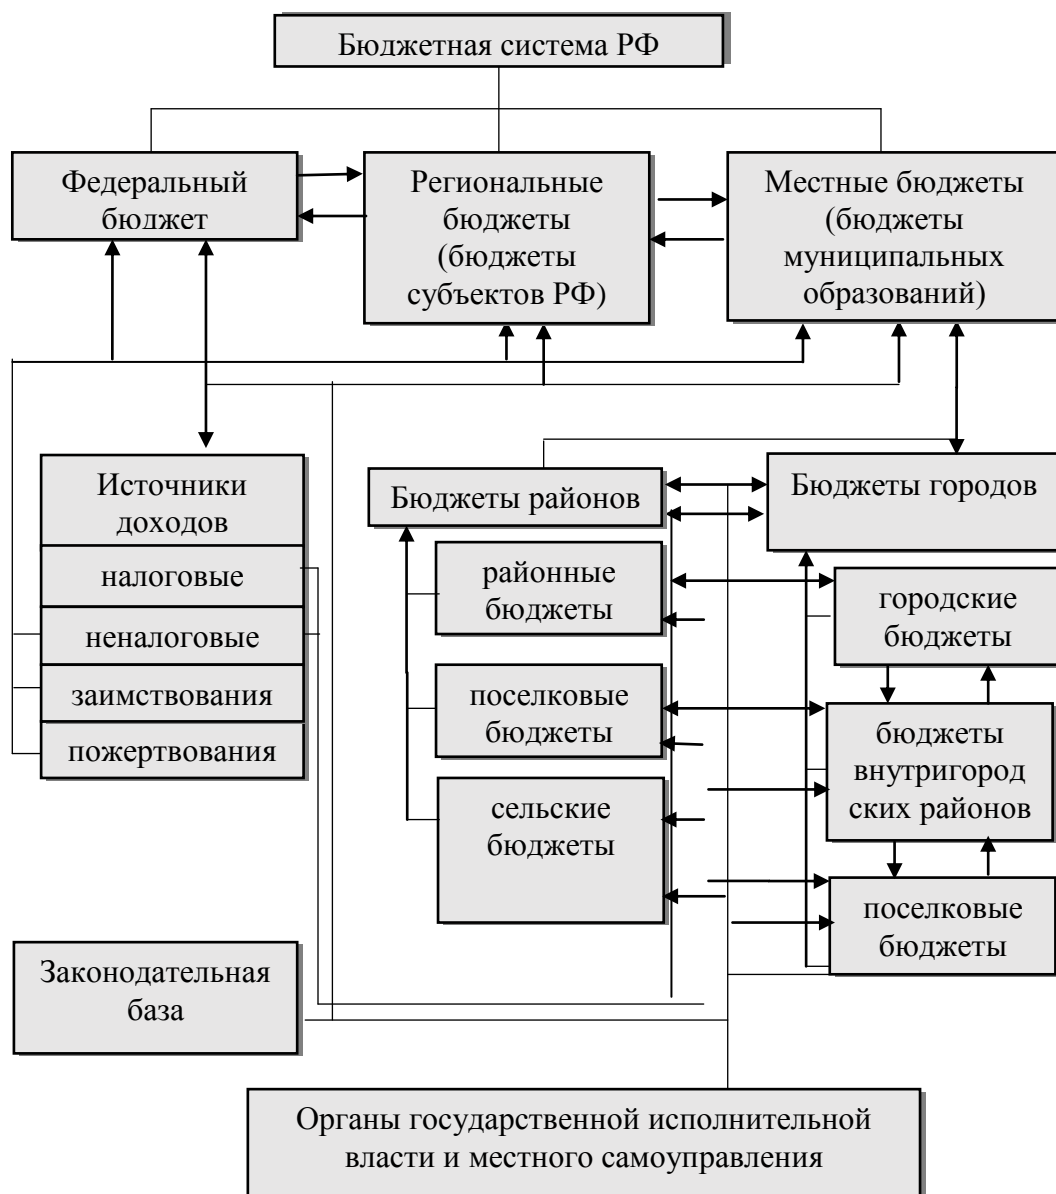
Бюджетная система РФ

Федеральный бюджет

Региональные бюджеты (бюджеты субъектов РФ)

Местные бюджеты (бюджеты муниципальных образований)

Источники доходов

налоговые

неналоговые

заимствования

пожертвования

Бюджеты районов

Бюджеты городов

районные бюджеты

городские бюджеты

поселковые бюджеты

бюджеты внутригород ских районов

сельские бюджеты

поселковые бюджеты

Законодательная база

Органы государственной исполнительной власти и местного самоуправления